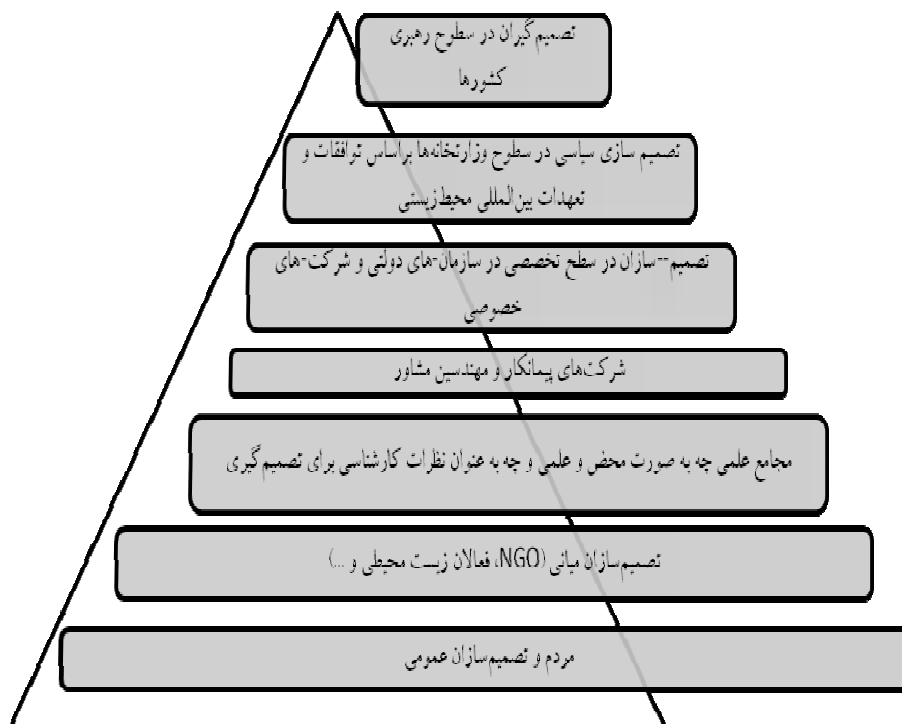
تصمیم گیران در سطوح رهبری کشورها

تصمیم سازی سیاسی در سطوح وزارتخانه‌ها براساس توافقات و تعهدات بین‌المللی محیط‌زیستی

تصمیم--سازان در سطح تخصصی در سازمان-های دولتی و شرکت-های خصوصی

شرکت‌های پیمانکار و مهندسین مشاور

مجامع علمی چه به صورت محض و علمی و چه به عنوان نظرات کارشناسی برای تصمیم گیری

تصمیم‌سازان میانی (NGO، فعالان زیست محیطی و ...)

مردم و تصمیم‌سازان عمومی